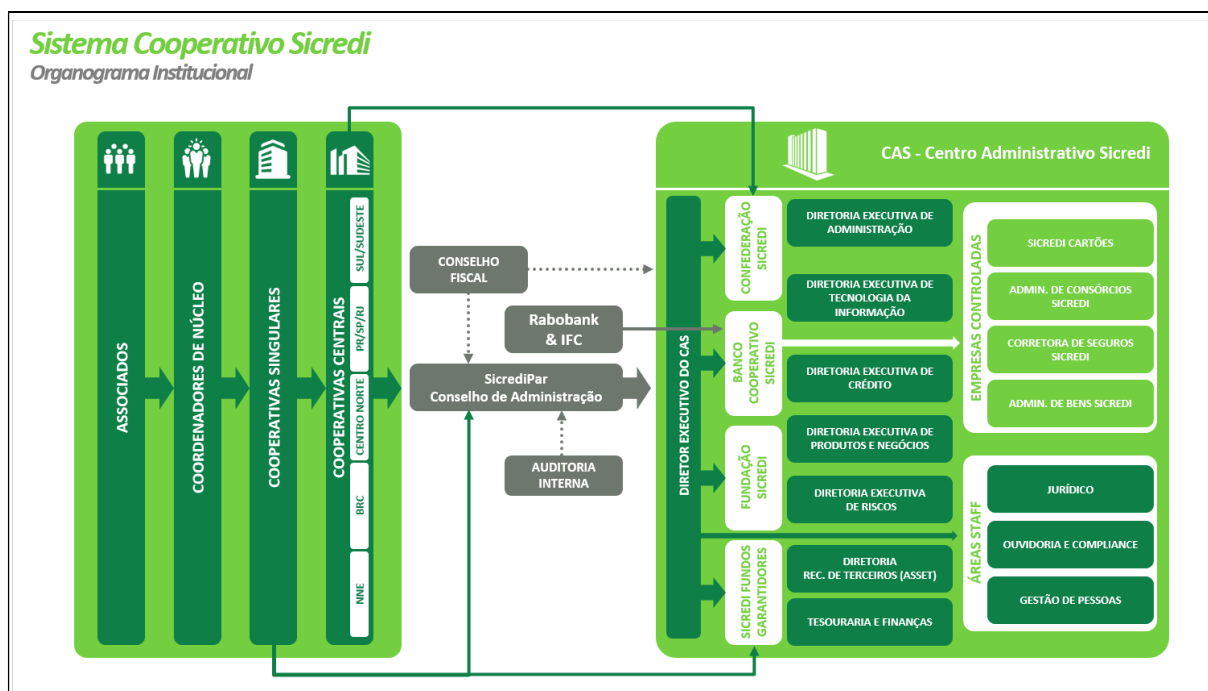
Sistema Cooperativo Sicredi
Organograma Institucional

ASSOCIADOS

COORDENADORES DE NÚCLEO

COOPERATIVAS SINGULARES

COOPERATIVAS CENTRAIS

SUL/SUDESTE

PR/SP/RJ

CENTRO NORTE

BRC

NNE

CONSELHO FISCAL

Rabobank & IFC

SicrediPar Conselho de Administração

AUDITORIA INTERNA

CAS - Centro Administrativo Sicredi

DIRETOR EXECUTIVO DO CAS

CONFEDERAÇÃO SICREDI

BANCO COOPERATIVO SICREDI

FUNDAÇÃO SICREDI

SICREDI FUNDOS GARANTIDORES

DIRETORIA EXECUTIVA DE ADMINISTRAÇÃO

DIRETORIA EXECUTIVA DE TECNOLOGIA DA INFORMAÇÃO

DIRETORIA EXECUTIVA DE CRÉDITO

DIRETORIA EXECUTIVA DE PRODUTOS E NEGÓCIOS

DIRETORIA EXECUTIVA DE RISCOS

DIRETORIA REC. DE TERCEIROS (ASSET)

TESOURARIA E FINANÇAS

EMPRESAS CONTROLADAS

SICREDI CARTÕES

ADMIN. DE CONSÓRCIOS SICREDI

CORRETORA DE SEGUROS SICREDI

ADMIN. DE BENS SICREDI

ÁREAS STAFF

JURÍDICO

OUVIDORIA E COMPLIANCE

GESTÃO DE PESSOAS